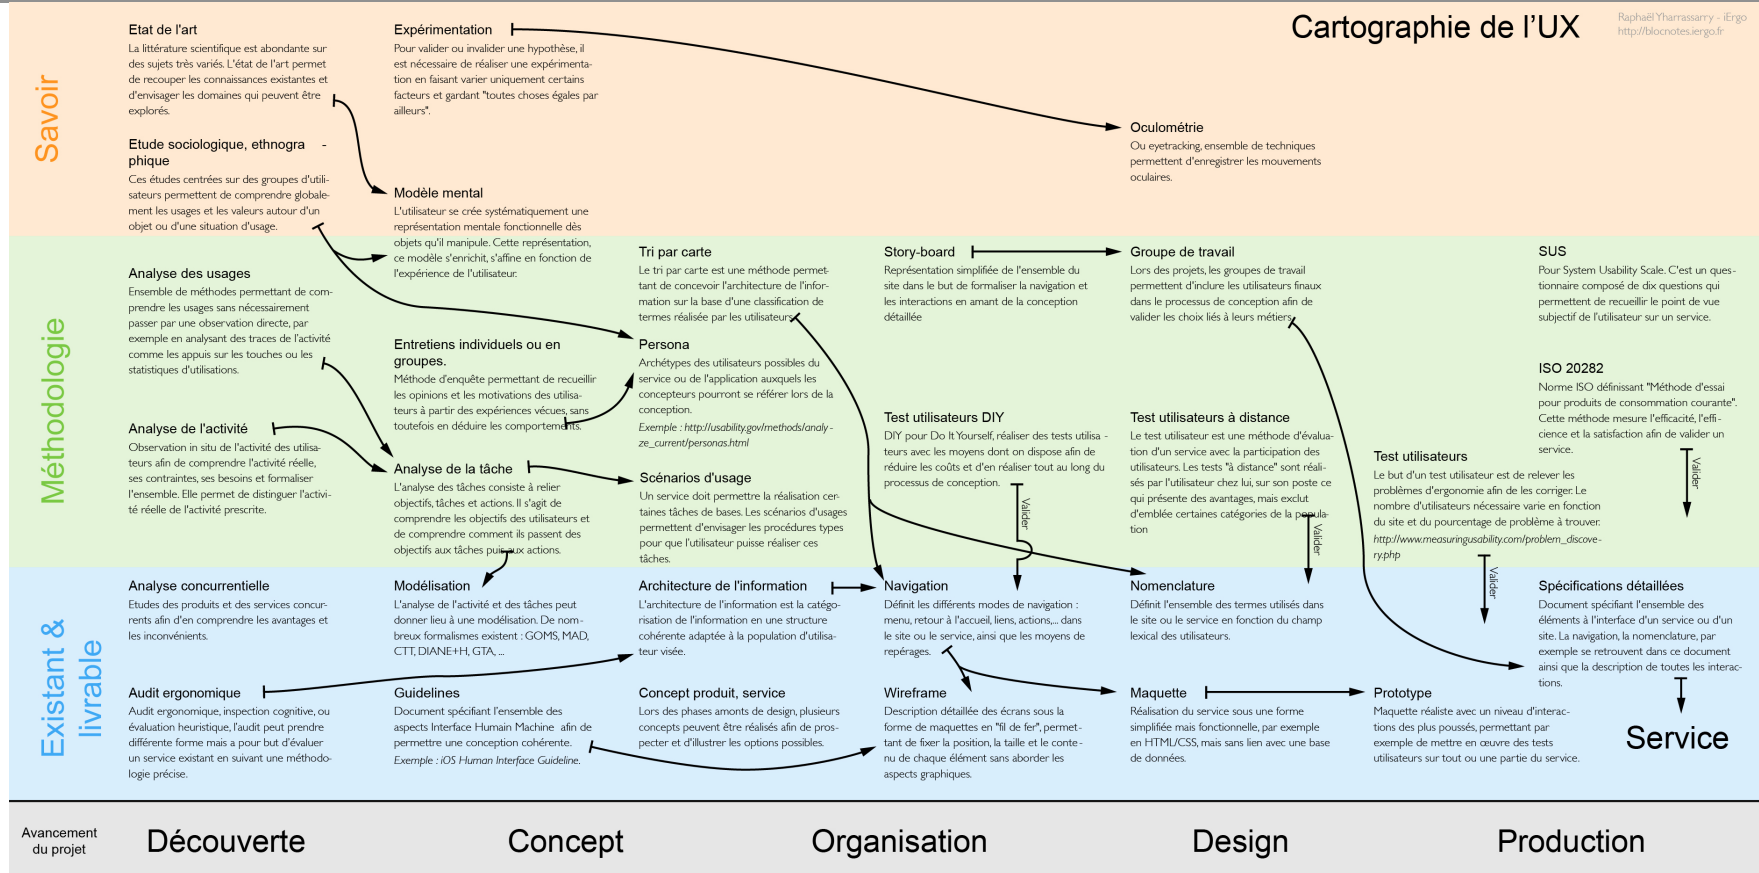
Cartographie de l'UX

Raphaël Yharrassarry - iErgo
http://blocnotes.iergo.fr

Savoir

Etat de l'art
La littérature scientifique est abondante sur des sujets très variés. L'état de l'art permet de recouper les connaissances existantes et d'envisager les domaines qui peuvent être explorés.

Etude sociologique, ethnographique
Ces études centrées sur des groupes d'utilisateurs permettent de comprendre globalement les usages et les valeurs autour d'un objet ou d'une situation d'usage.

Expérimentation
Pour valider ou invalider une hypothèse, il est nécessaire de réaliser une expérimentation en faisant varier uniquement certains facteurs et gardant "toutes choses égales par ailleurs".

Modèle mental
L'utilisateur se crée systématiquement une représentation mentale fonctionnelle dès objets qu'il manipule. Cette représentation, ce modèle s'enrichit, s'affine en fonction de l'expérience de l'utilisateur.

Oculométrie
Ou eyetracking, ensemble de techniques permettent d'enregistrer les mouvements oculaires.

Méthodologie

Analyse des usages
Ensemble de méthodes permettant de comprendre les usages sans nécessairement passer par une observation directe, par exemple en analysant des traces de l'activité comme les appuis sur les touches ou les statistiques d'utilisations.

Analyse de l'activité
Observation in situ de l'activité des utilisateurs afin de comprendre l'activité réelle, ses contraintes, ses besoins et formaliser l'ensemble. Elle permet de distinguer l'activité réelle de l'activité prescrite.

Entretiens individuels ou en groupes.
Méthode d'enquête permettant de recueillir les opinions et les motivations des utilisateurs à partir des expériences vécues, sans toutefois en déduire les comportements.

Analyse de la tâche
L'analyse des tâches consiste à relier objectifs, tâches et actions. Il s'agit de comprendre les objectifs des utilisateurs et de comprendre comment ils passent des objectifs aux tâches puis aux actions.

Tri par carte
Le tri par carte est une méthode permettant de concevoir l'architecture de l'information sur la base d'une classification de termes réalisée par les utilisateurs.

Persona
Archétypes des utilisateurs possibles du service ou de l'application auxquels les concepteurs pourront se référer lors de la conception.
Exemple : http://usability.gov/methods/analyze_current/personas.html

Scénarios d'usage
Un service doit permettre la réalisation certaines tâches de bases. Les scénarios d'usages permettent d'envisager les procédures types pour que l'utilisateur puisse réaliser ces tâches.

Story-board
Représentation simplifiée de l'ensemble du site dans le but de formaliser la navigation et les interactions en amant de la conception détaillée

Test utilisateurs DIY
DIY pour Do It Yourself, réaliser des tests utilisateurs avec les moyens dont on dispose afin de réduire les coûts et d'en réaliser tout au long du processus de conception.

Valider

Groupe de travail
Lors des projets, les groupes de travail permettent d'inclure les utilisateurs finaux dans le processus de conception afin de valider les choix liés à leurs métiers.

Test utilisateurs à distance
Le test utilisateur est une méthode d'évaluation d'un service avec la participation des utilisateurs. Les tests "à distance" sont réalisés par l'utilisateur chez lui, sur son poste ce qui présente des avantages, mais exclut d'emblée certaines catégories de la population

Valider

Test utilisateurs
Le but d'un test utilisateur est de relever les problèmes d'ergonomie afin de les corriger. Le nombre d'utilisateurs nécessaire varie en fonction du site et du pourcentage de problème à trouver.
http://www.measuringusability.com/problem_discovery.php

Valider

SUS
Pour System Usability Scale. C'est un questionnaire composé de dix questions qui permettent de recueillir le point de vue subjectif de l'utilisateur sur un service.

ISO 20282
Norme ISO définissant "Méthode d'essai pour produits de consommation courante". Cette méthode mesure l'efficacité, l'efficience et la satisfaction afin de valider un service.

Valider

Existant & livrable

Analyse concurrentielle
Etudes des produits et des services concurrents afin d'en comprendre les avantages et les inconvénients.

Audit ergonomique
Audit ergonomique, inspection cognitive, ou évaluation heuristique, l'audit peut prendre différente forme mais a pour but d'évaluer un service existant en suivant une méthodologie précise.

Modélisation
L'analyse de l'activité et des tâches peut donner lieu à une modélisation. De nombreux formalismes existent : GOMS, MAD, CTT, DIANE+H, GTA, ...

Guidelines
Document spécifiant l'ensemble des aspects Interface Humain Machine afin de permettre une conception cohérente.
Exemple : iOS Human Interface Guideline.

Architecture de l'information
L'architecture de l'information est la catégorisation de l'information en une structure cohérente adaptée à la population d'utilisateur visée.

Concept produit, service
Lors des phases amonts de design, plusieurs concepts peuvent être réalisés afin de prospecter et d'illustrer les options possibles.

Navigation
Définit les différents modes de navigation : menu, retour à l'accueil, liens, actions,... dans le site ou le service, ainsi que les moyens de repérages.

Wireframe
Description détaillée des écrans sous la forme de maquettes en "fil de fer", permettant de fixer la position, la taille et le contenu de chaque élément sans aborder les aspects graphiques.

Nomenclature
Définit l'ensemble des termes utilisés dans le site ou le service en fonction du champ lexical des utilisateurs.

Maquette
Réalisation du service sous une forme simplifiée mais fonctionnelle, par exemple en HTML/CSS, mais sans lien avec une base de données.

Prototype
Maquette réaliste avec un niveau d'interactions des plus poussés, permettant par exemple de mettre en œuvre des tests utilisateurs sur tout ou une partie du service.

Spécifications détaillées
Document spécifiant l'ensemble des éléments à l'interface d'un service ou d'un site. La navigation, la nomenclature, par exemple se retrouvent dans ce document ainsi que la description de toutes les interactions.

Service

Avancement du projet
Découverte
Concept
Organisation
Design
Production